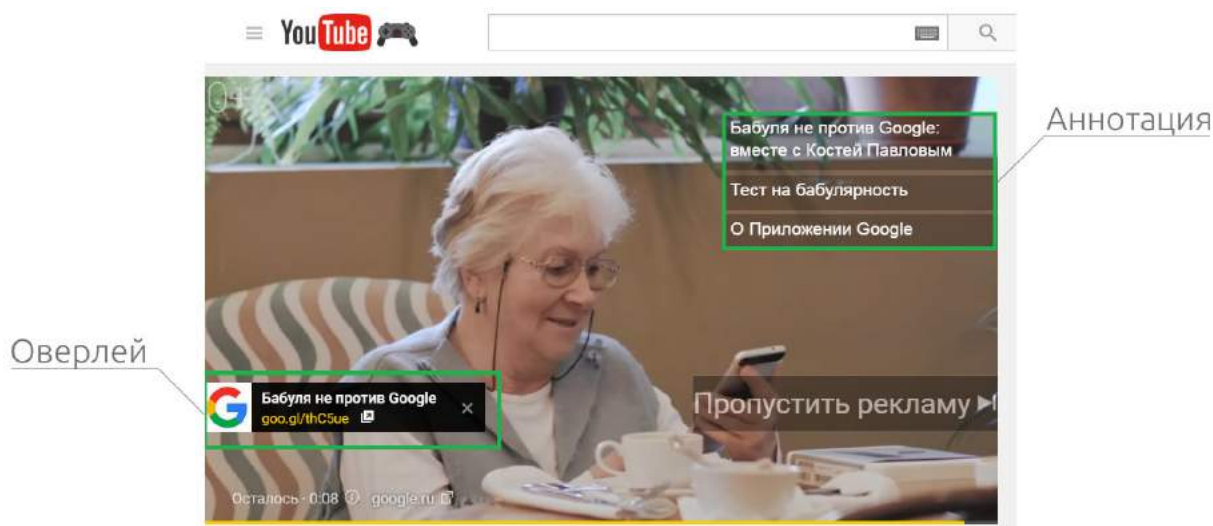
YouTube

Аннотация

Бабуля не против Google: вместе с Костей Павловым

Тест на бабулярность

О Приложении Google

Оверлей

Бабуля не против Google
goo.gl/thC5ue

×

Пропустить рекламу

Осталось - 0:08
google.ru